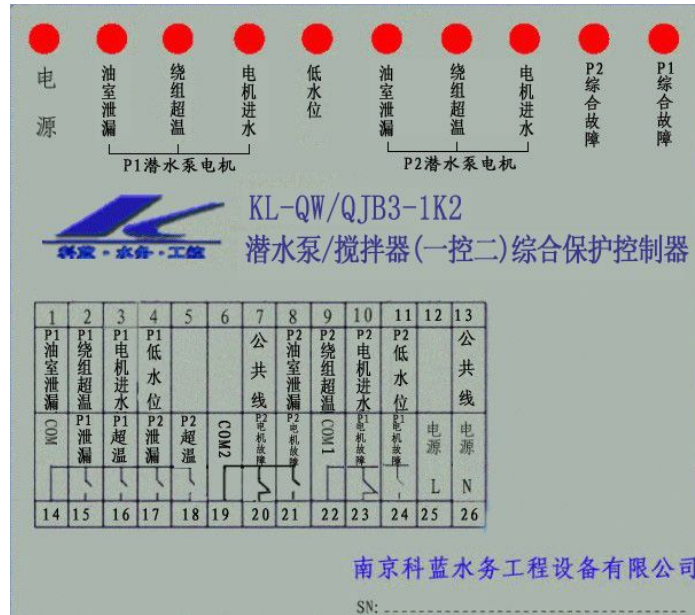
电源 油室泄漏 绕组超温 电机进水 低水位 油室泄漏 绕组超温 电机进水 P2综合故障 P1综合故障

P1潜水泵电机 P2潜水泵电机

科蓝·水务·工程

KL-QW/QJB3-1K2
潜水泵/搅拌器(一控二)综合保护控制器

| 1 | 2 | 3 | 4 | 5 | 6 | 7 | 8 | 9 | 10 | 11 | 12 | 13 |
|---|---|---|---|---|---|---|---|---|---|---|---|---|
| P1油室泄漏 | P1绕组超温 | P1电机进水 | P1低水位 | | | 公共线 | P2油室泄漏 | P2绕组超温 | P2电机进水 | P2低水位 | | 公共线 |
| COM | P1泄漏 | P1超温 | P2泄漏 | P2超温 | COM2 | P2电机故障 | P2电机故障 | COM1 | P1电机故障 | P1电机故障 | 电源 L | 电源 N |
| 14 | 15 | 16 | 17 | 18 | 19 | 20 | 21 | 22 | 23 | 24 | 25 | 26 |

南京科蓝水务工程设备有限公司

SN: